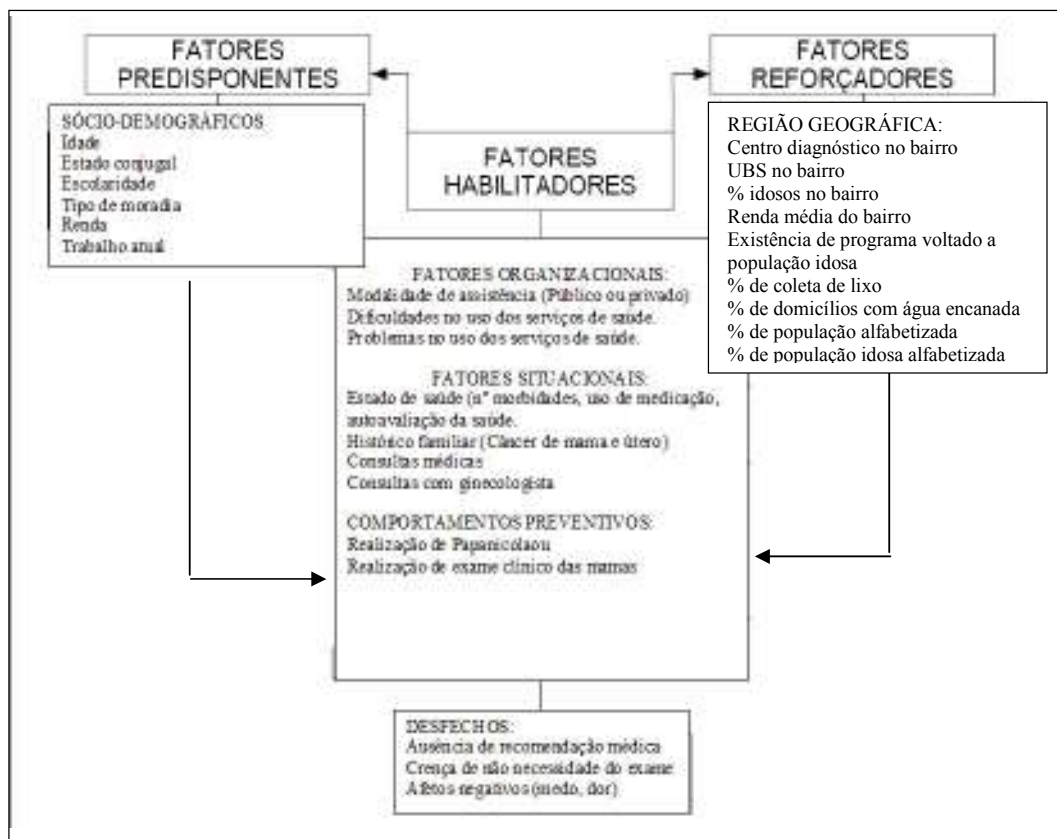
FATORES PREDISPONENTES

FATORES REFORÇADORES

SÓCIO-DEMOGRÁFICOS:
Idade
Estado conjugal
Escolaridade
Tipo de moradia
Renda
Trabalho atual

FATORES HABILITADORES

REGIÃO GEOGRÁFICA:
Centro diagnóstico no bairro
UBS no bairro
% idosos no bairro
Renda média do bairro
Existência de programa voltado a população idosa
% de coleta de lixo
% de domicílios com água encanada
% de população alfabetizada
% de população idosa alfabetizada

FATORES ORGANIZACIONAIS:
Modalidade de assistência (Público ou privado)
Dificuldades no uso dos serviços de saúde.
Problemas no uso dos serviços de saúde.

FATORES SITUACIONAIS:
Estado de saúde (nº morbidades, uso de medicação, autoavaliação da saúde.
Histórico familiar (Câncer de mama e útero)
Consultas médicas
Consultas com ginecologista

COMPORTAMENTOS PREVENTIVOS:
Realização de Papanicolaou
Realização de exame clínico das mamas

DESFECHOS:
Ausência de recomendação médica
Crença de não necessidade do exame
Afetos negativos (medo, dor)